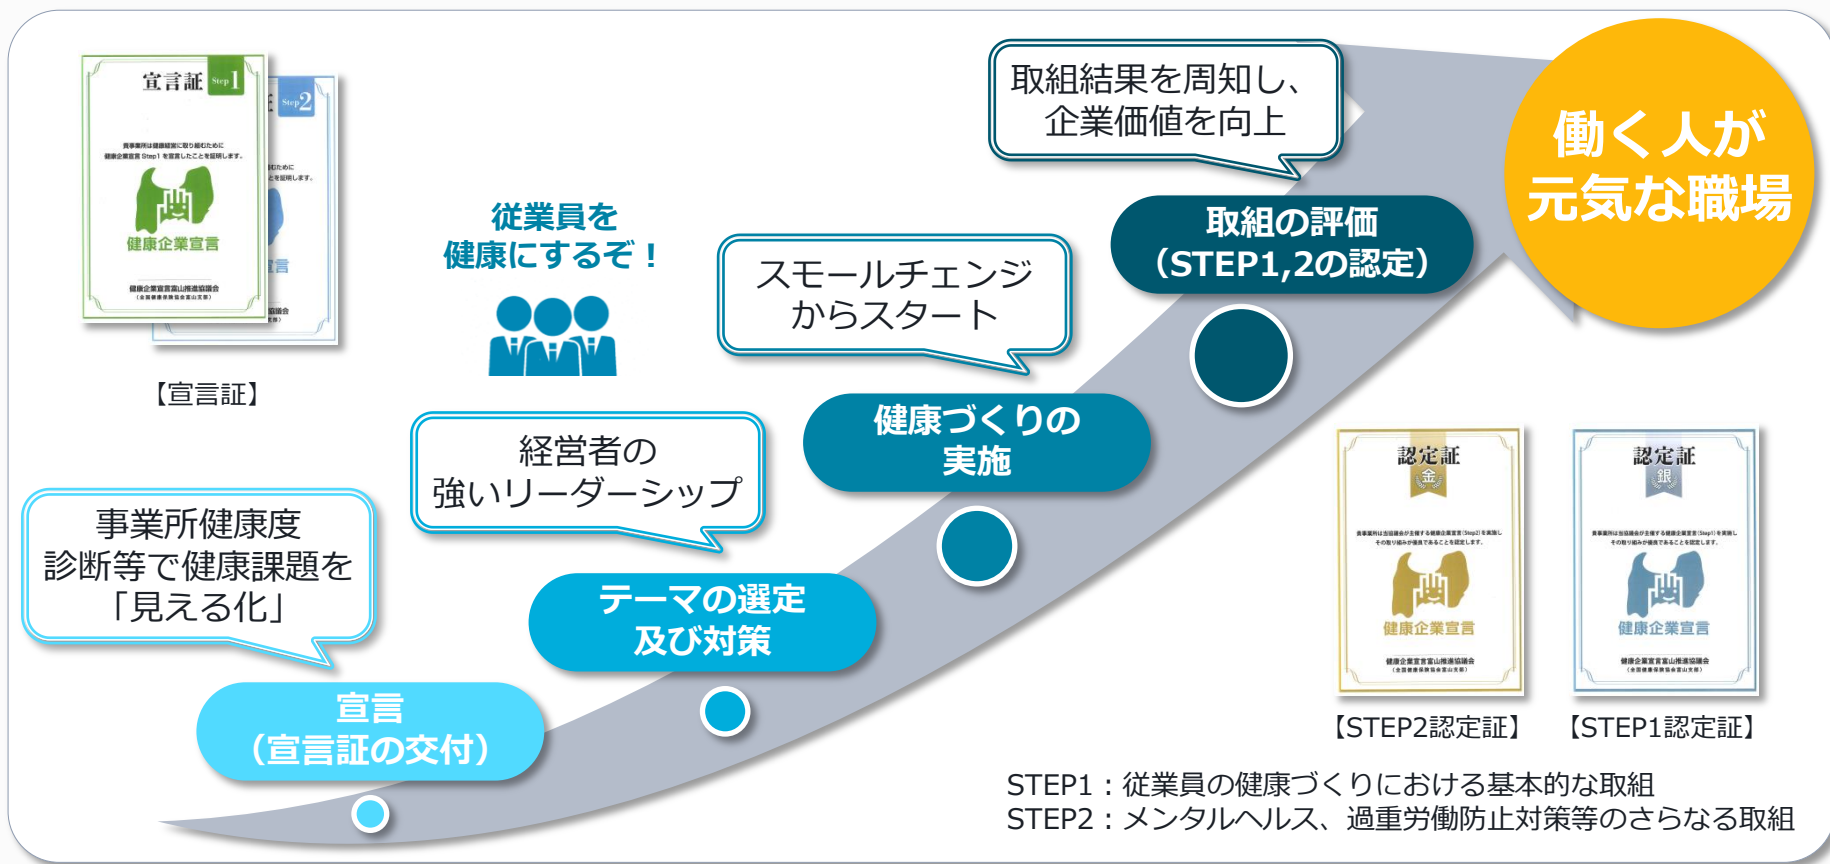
宣言証 Step 1

Step 2

健康企業宣言

【宣言証】

従業員を
健康にするぞ！

取組結果を周知し、
企業価値を向上

働く人が
元気な職場

取組の評価
（STEP1,2の認定）

スモールチェンジ
からスタート

健康づくりの
実施

経営者の
強いリーダーシップ

事業所健康度
診断等で健康課題を
「見える化」

テーマの選定
及び対策

宣言
（宣言証の交付）

認定証 金

健康企業宣言

認定証 銀

健康企業宣言

【STEP2認定証】 【STEP1認定証】

STEP1：従業員の健康づくりにおける基本的な取組
STEP2：メンタルヘルス、過重労働防止対策等のさらなる取組